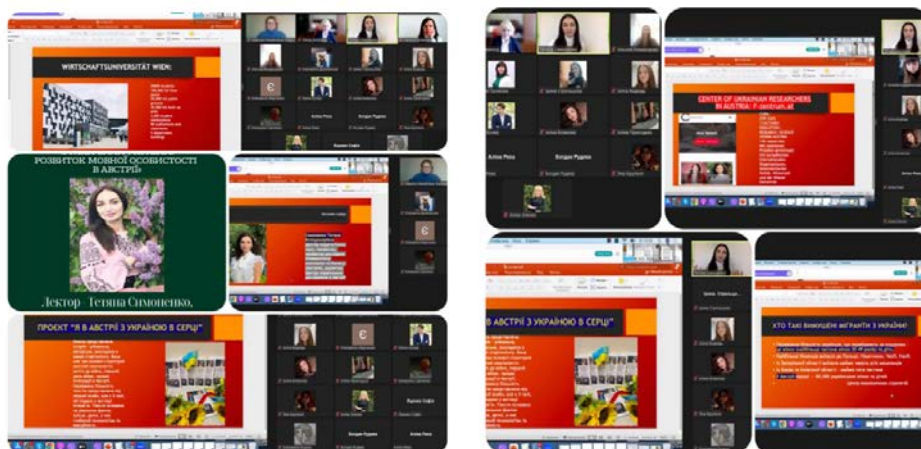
WIRTSCHAFTSUNIVERSITÄT WIEN:

Аліна Рось

Богдан Руденко

РОЗВИТОК МОВНОЇ ОСОБИСТОСТІ В АВСТРІЇ

Лектор Тетяна Симоненко,

ПРОЕКТ "Я В АВСТРІЇ З УКРАЇНОЮ В СЕРЦІ"

Аліна Рось

Богдан Руденко

CENTER OF UKRAINIAN RESEARCHERS IN AUSTRIA: f-centrum.at

В АВСТРІЇ З УКРАЇНОЮ В СЕРЦІ"

ХТО ТАКІ ВИМУШЕНІ МІГРАНТИ З УКРАЇНИ?